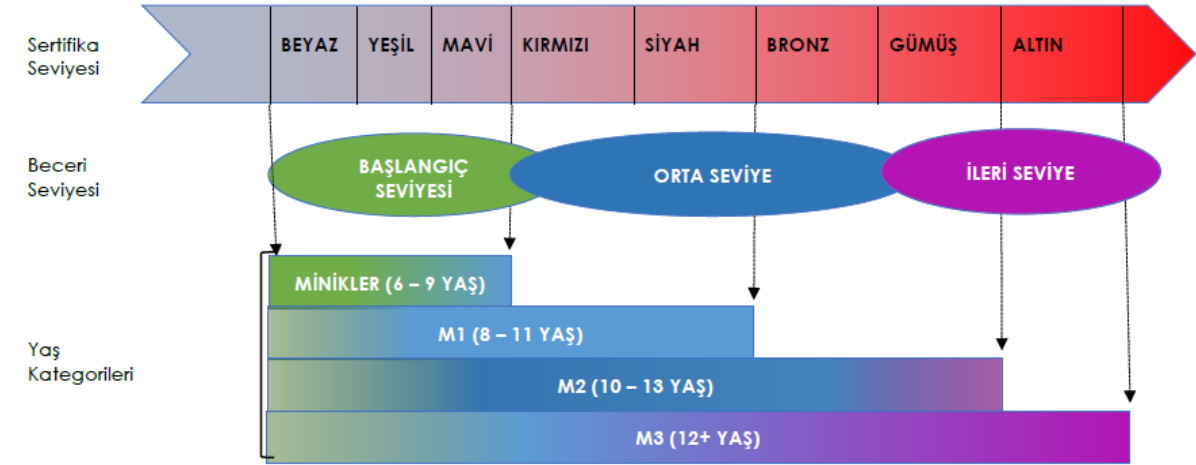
Sertifika Seviyesi

BEYAZ | YEŞİL | MAVİ | KIRMIZI | SİYAH | BRONZ | GÜMÜŞ | ALTIN

Beceri Seviyesi

BAŞLANGIÇ SEVİYESİ

ORTA SEVİYE

İLERİ SEVİYE

Yaş Kategorileri

MİNİKLER (6 – 9 YAŞ)

M1 (8 – 11 YAŞ)

M2 (10 – 13 YAŞ)

M3 (12+ YAŞ)